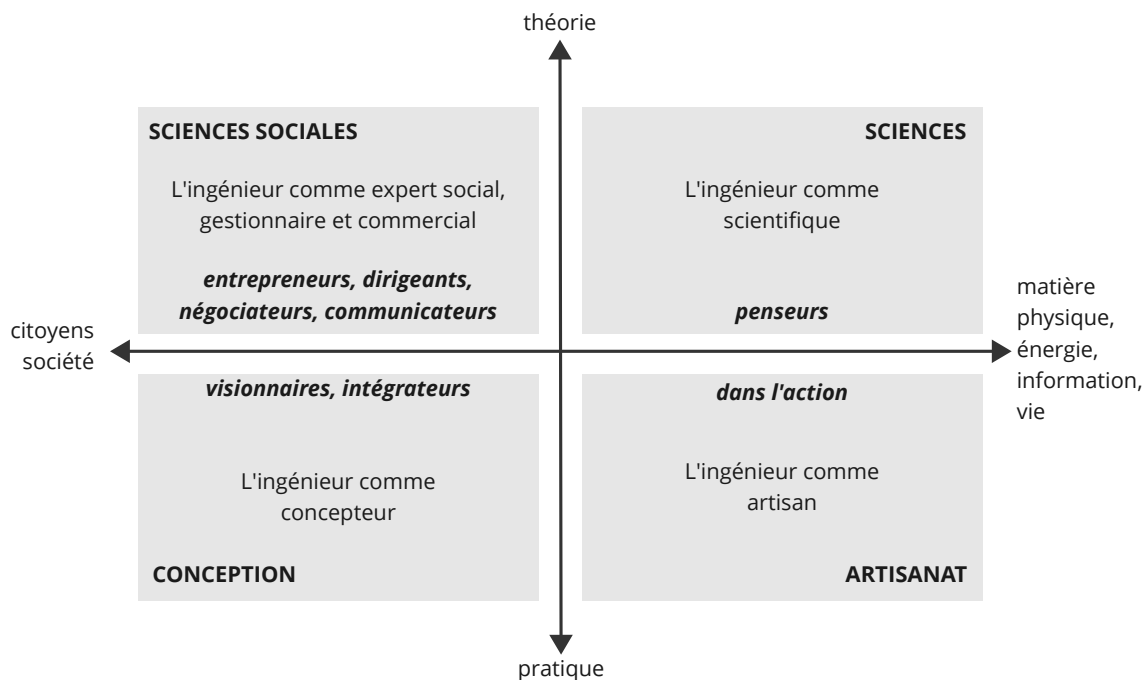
théorie

SCIENCES SOCIALES

L'ingénieur comme expert social, gestionnaire et commercial

***entrepreneurs, dirigeants, négociateurs, communicateurs***

SCIENCES

L'ingénieur comme scientifique

***penseurs***

citoyens société

matière physique, énergie, information, vie

***visionnaires, intégrateurs***

L'ingénieur comme concepteur

CONCEPTION

***dans l'action***

L'ingénieur comme artisan

ARTISANAT

pratique